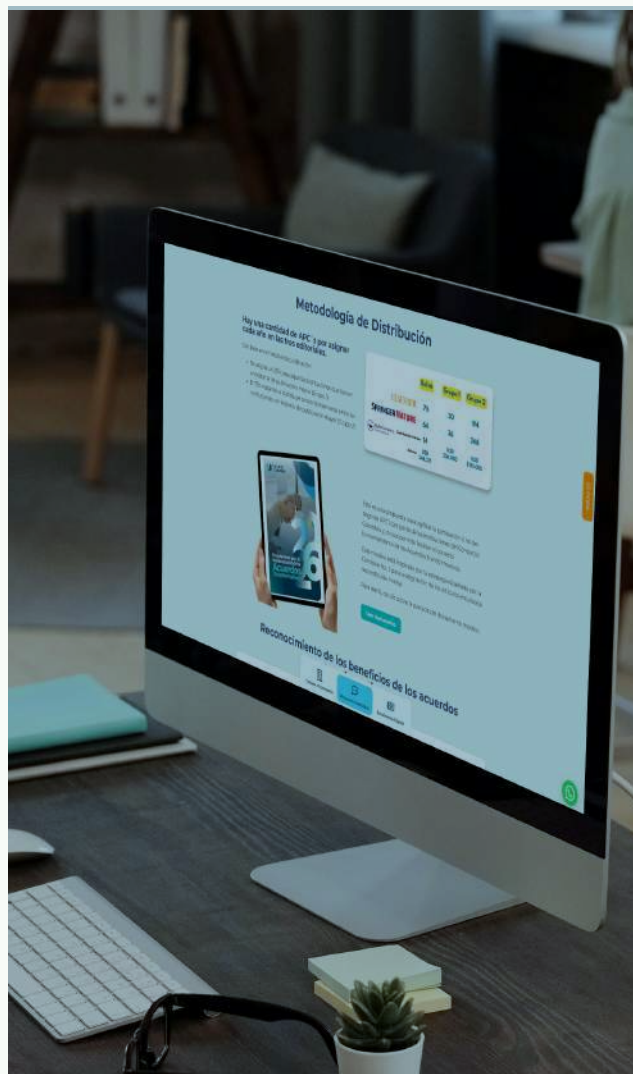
Metodología de Distribución

Hay una cantidad de APC´s por asignar cada año en 3 editoriales.

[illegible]

| | Anual | Grupo 1 | Grupo 2 |
|---|---|---|---|
| ELSEVIER | 75 | 30 | 114 |
| Springer Nature | 64 | 36 | 146 |
| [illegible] | 14 | 36 | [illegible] |
| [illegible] | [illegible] | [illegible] | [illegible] |

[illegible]

Reconocimiento de los beneficios de los acuerdos